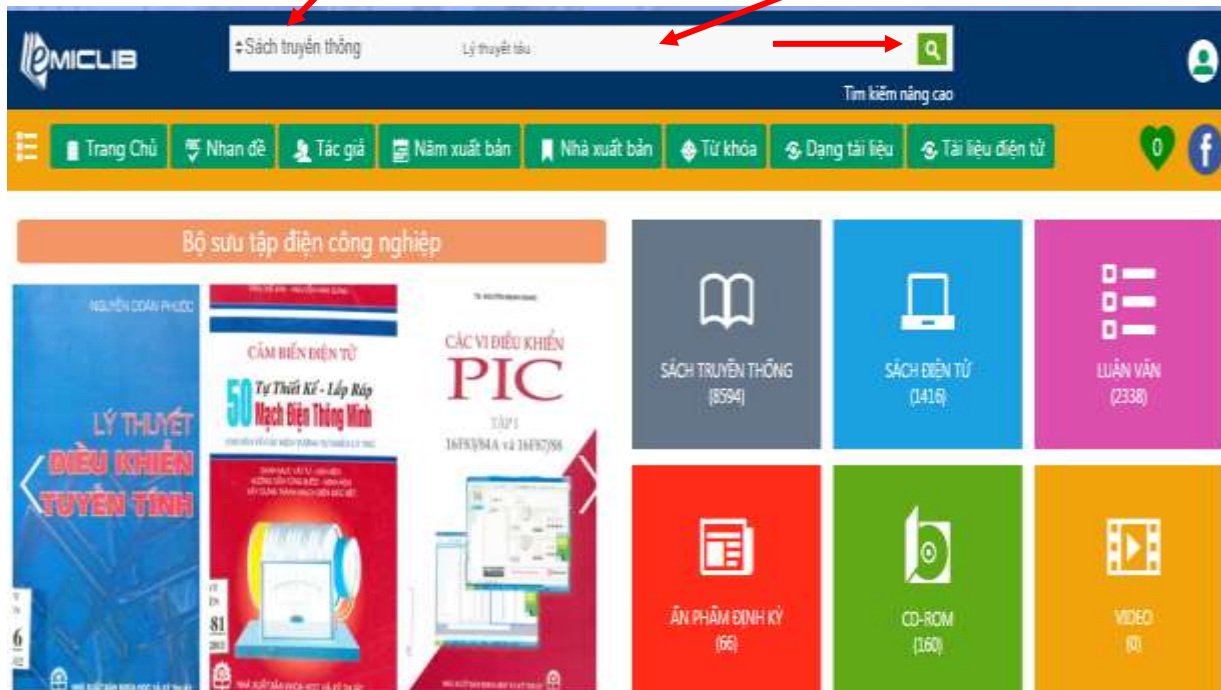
EMICLIB

Sách truyền thống

Lý thuyết tàu

Tìm kiếm nâng cao

Trang Chủ | Nhan đề | Tác giả | Năm xuất bản | Nhà xuất bản | Từ khóa | Dạng tài liệu | Tài liệu điện tử

0

f

Bộ sưu tập điện công nghiệp

NGUYỄN DOÃN PHƯỚC

LÝ THUYẾT ĐIỀU KHIỂN TUYẾN TÍNH

CẢM BIẾN ĐIỆN TỬ

50 Tự Thiết Kế - Lắp Ráp Mạch Điện Thông Minh

CÁC VI ĐIỀU KHIỂN PIC

TẬP 1

16F83/84A và 16F87/88

SÁCH TRUYỀN THỐNG
(8594)

SÁCH ĐIỆN TỬ
(1416)

LUẬN VĂN
(2338)

ẤN PHẨM ĐỊNH KỲ
(66)

CD-ROM
(160)

VIDEO
(0)